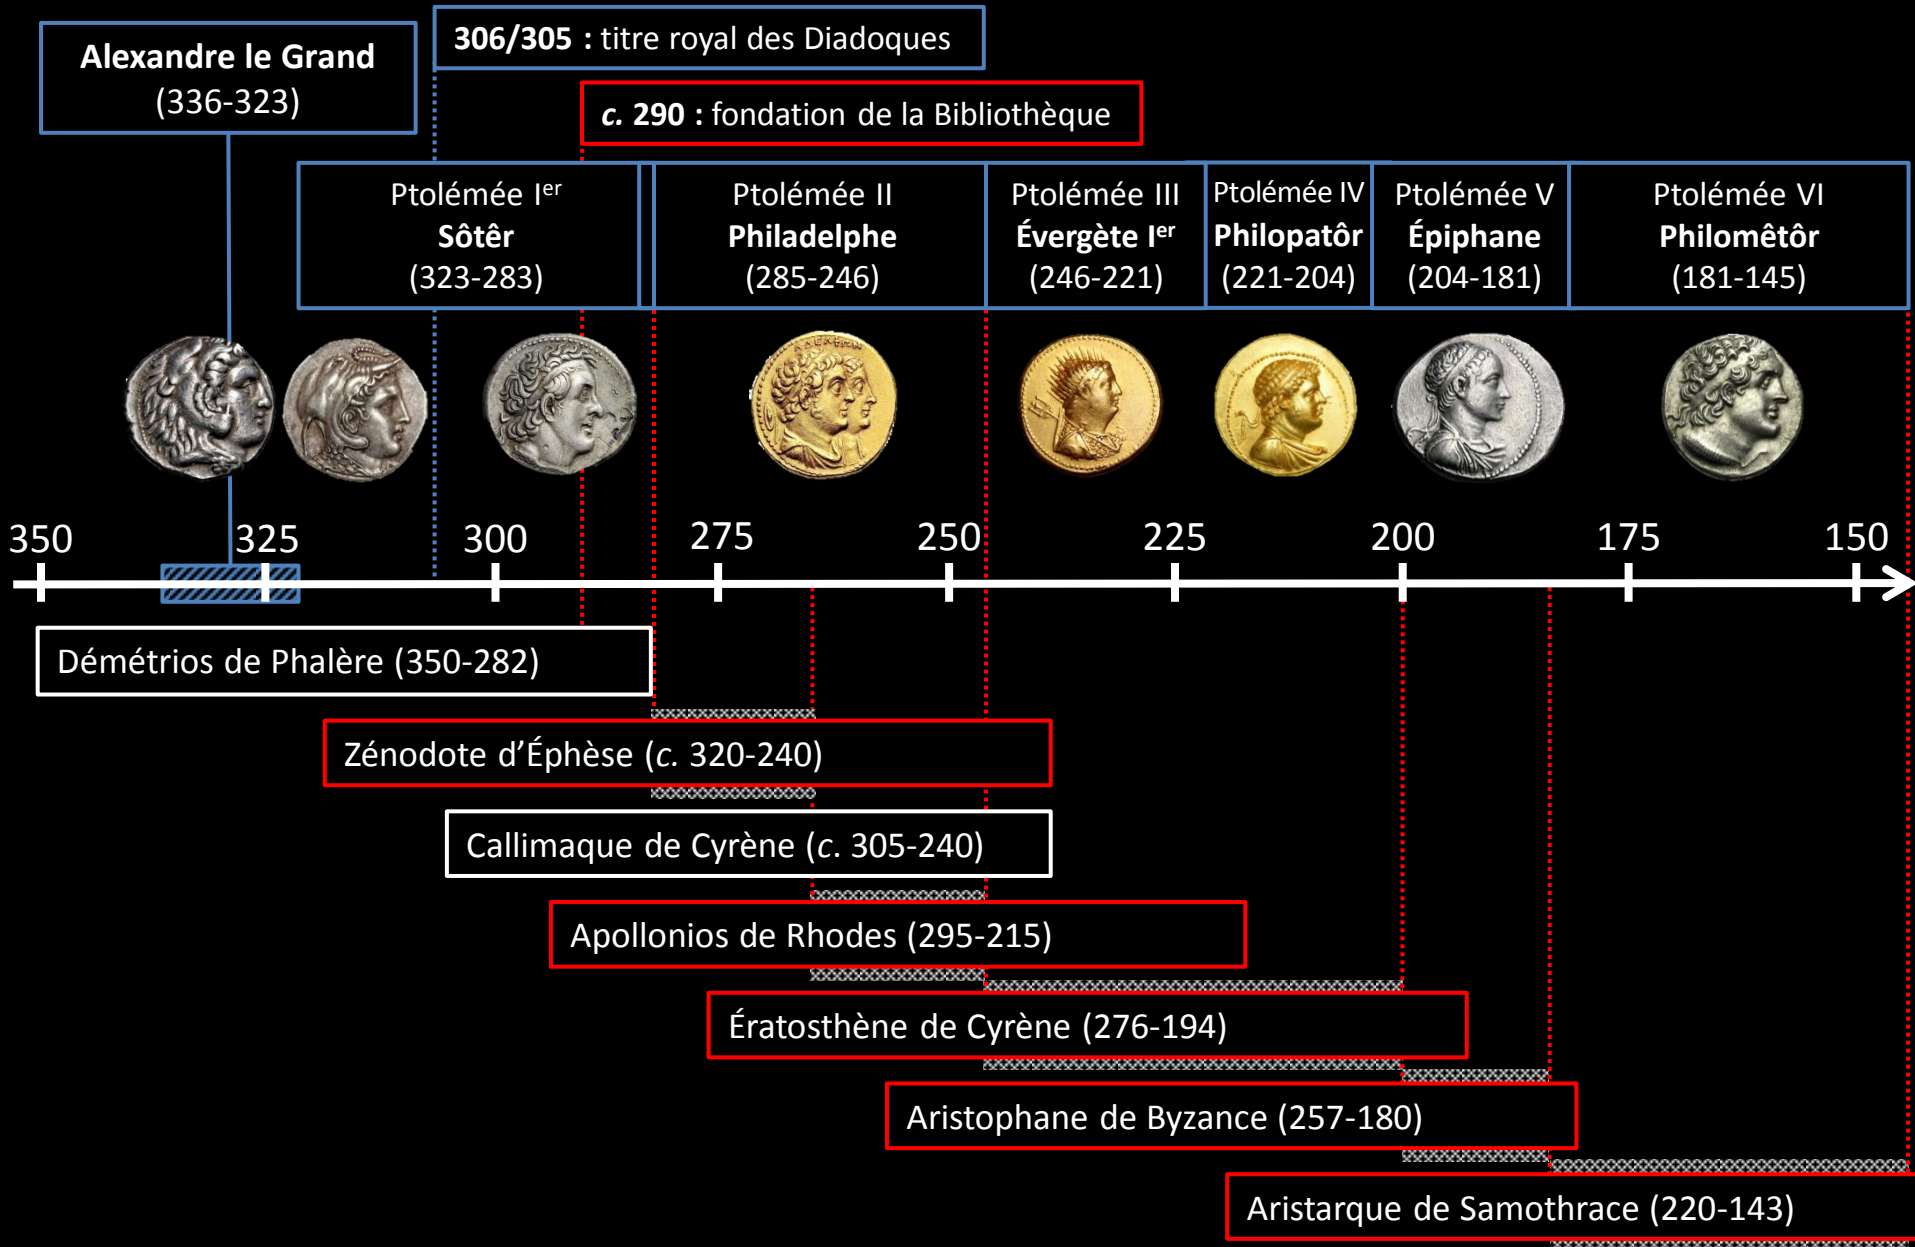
**Alexandre le Grand** (336-323)

**306/305** : titre royal des Diadoques

***c.* 290** : fondation de la Bibliothèque

Ptolémée I$^{er}$ **Sôtêr** (323-283)

Ptolémée II **Philadelphe** (285-246)

Ptolémée III **Évergète I$^{er}$** (246-221)

Ptolémée IV **Philopatôr** (221-204)

Ptolémée V **Épiphane** (204-181)

Ptolémée VI **Philomêtôr** (181-145)

350 325 300 275 250 225 200 175 150

Démétrios de Phalère (350-282)

Zénodote d'Éphèse (*c.* 320-240)

Callimaque de Cyrène (*c.* 305-240)

Apollonios de Rhodes (295-215)

Ératosthène de Cyrène (276-194)

Aristophane de Byzance (257-180)

Aristarque de Samothrace (220-143)